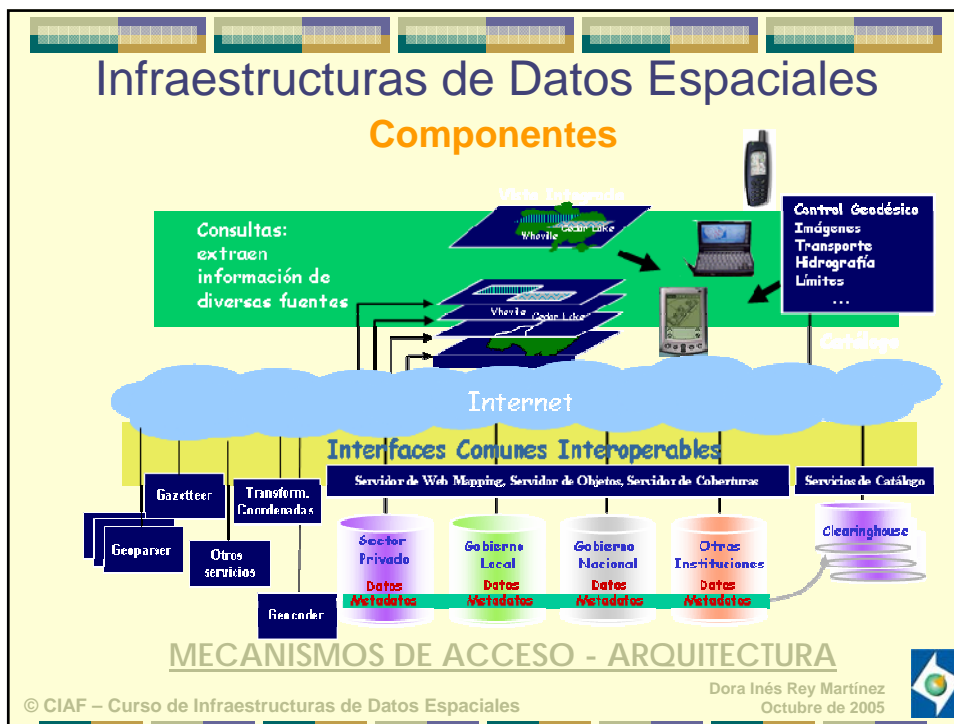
Infraestructuras de Datos Espaciales

Componentes

Vista Integrada

Wheville

Cedar Lake

Consultas: extraen información de diversas fuentes

Control Geodésico
Imágenes
Transporte
Hidrografía
Límites
...

Catálogo

Internet

Interfaces Comunes Interoperables

Servidor de Web Mapping, Servidor de Objetos, Servidor de Coberturas

Servicios de Catálogo

Gazetteer

Transform. Coordenadas

Geoparser

Otros servicios

Geocoder

Sector Privado
Datos
Metadatos

Gobierno Local
Datos
Metadatos

Gobierno Nacional
Datos
Metadatos

Otras Instituciones
Datos
Metadatos

Clearinghouse

MECANISMOS DE ACCESO - ARQUITECTURA

© CIAF – Curso de Infraestructuras de Datos Espaciales

Dora Inés Rey Martínez
Octubre de 2005